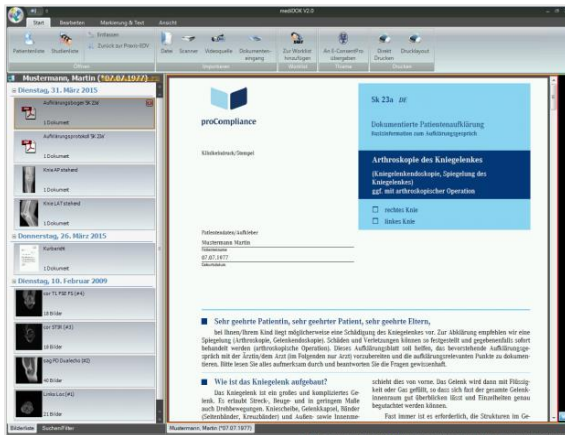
mediDOK V2.0

Start Bearbeiten Markierung & Text Ansicht

Patientenliste Studienliste Entfernen Zurück zur Praxis-EDV Öffnen

Datei Scanner Videoquelle Dokumentenablage Importieren Zu Worklist hinzufügen Worklist An E-ConsentPro übergeben Thieme Direkt Drucken Drucklayout Drucken

Mustermann, Martin (*07.07.1977)

Dienstag, 31. März 2015

Aufklärungsbogen Sk 23a
1 Dokument

Aufklärungsprotokoll Sk 23a
1 Dokument

Knie AP stehend
1 Dokument

Knie LAT stehend
1 Dokument

Donnerstag, 26. März 2015

Kurzbericht
1 Dokument

Dienstag, 10. Februar 2009

cor T1 FSE FS (#4)
18 Bilder

cor STIR (#3)
18 Bilder

sag PD Dual (#2)
40 Bilder

Lokal (#1)
3 Bilder

Bilderliste Suchen/Filter

Mustermann, Martin (*07.07.1977)

proCompliance

Klinikstempel/Stempel

Patientendaten/Aufkleber
Mustermann Martin
07.07.1977

Sk 23a DE

Dokumentierte Patientenaufklärung
Basisinformation zum Aufklärungsgespräch

Arthroskopie des Kniegelenkes
(Kniegelenkendoskopie, Spiegelung des Kniegelenkes)
ggf. mit arthroskopischer Operation

☐ rechtes Knie
☐ linkes Knie

Sehr geehrte Patientin, sehr geehrter Patient, sehr geehrte Eltern,

bei Ihnen/Ihrem Kind liegt möglicherweise eine Schädigung des Kniegelenkes vor. Zur Abklärung empfehlen wir eine Spiegelung (Arthroskopie, Gelenkendoskopie). Schäden und Verletzungen können so festgestellt und gegebenenfalls sofort behandelt werden (arthroskopische Operation). Dieses Aufklärungsblatt soll helfen, das bevorstehende Aufklärungsgespräch mit der Ärztin/dem Arzt (im Folgenden nur Arzt) vorzubereiten und die aufklärungsrelevanten Punkte zu dokumentieren. Bitte lesen Sie alles aufmerksam durch und beantworten Sie die Fragen gewissenhaft.

Wie ist das Kniegelenk aufgebaut?

Das Kniegelenk ist ein großes und kompliziertes Gelenk. Es erlaubt Streck-, Beuge- und in geringem Maße auch Drehbewegungen. Kniescheibe, Gelenkkapsel, Bänder (Seitenbänder, Kreuzbänder) und Außen- sowie Innenme-

schieht dies von vorne. Das Gelenk wird dann mit Flüssigkeit oder Gas gefüllt, so dass sich fast der gesamte Gelenkinnenraum gut überblicken lässt und Einzelheiten genau begutachtet werden können.

Fast immer ist es erforderlich, die Strukturen im Ge-